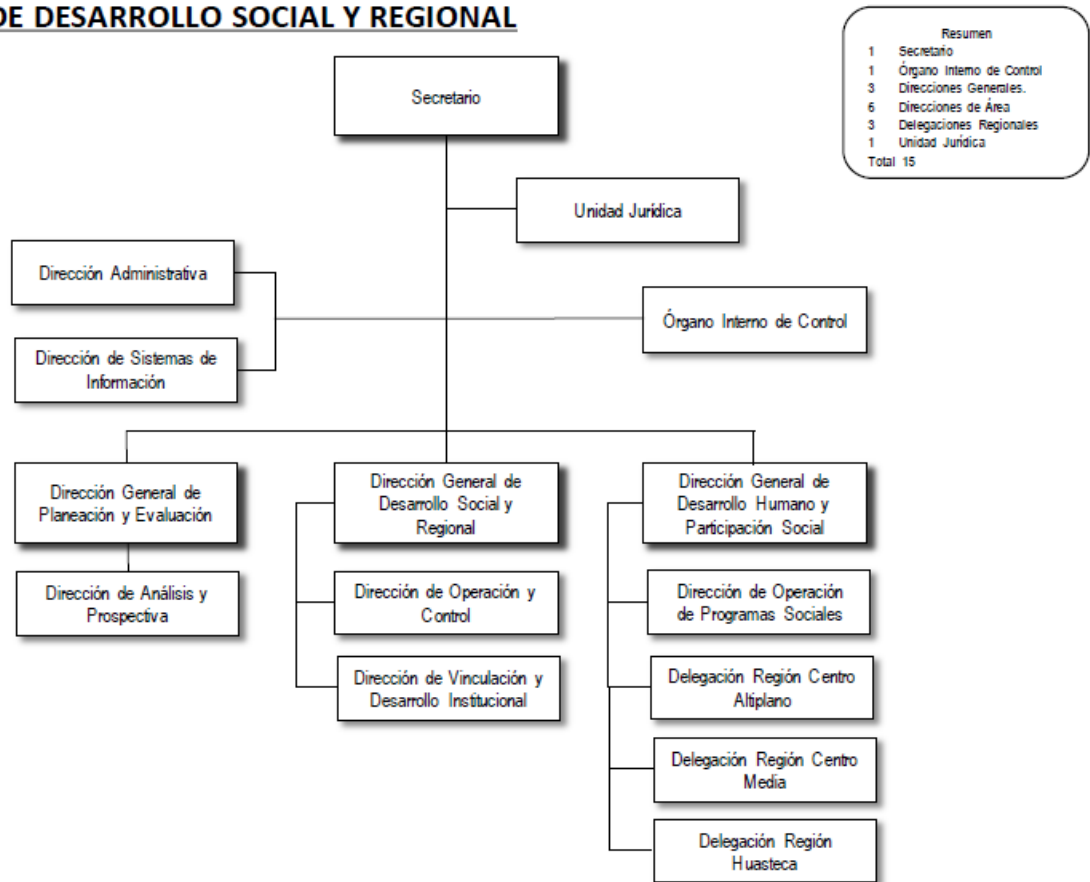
DE DESARROLLO SOCIAL Y REGIONAL

Resumen
1 Secretario
1 Órgano Interno de Control
3 Direcciones Generales.
6 Direcciones de Área
3 Delegaciones Regionales
1 Unidad Jurídica
Total 15

Secretario

Unidad Jurídica

Dirección Administrativa

Dirección de Sistemas de Información

Órgano Interno de Control

Dirección General de Planeación y Evaluación

Dirección de Análisis y Prospectiva

Dirección General de Desarrollo Social y Regional

Dirección de Operación y Control

Dirección de Vinculación y Desarrollo Institucional

Dirección General de Desarrollo Humano y Participación Social

Dirección de Operación de Programas Sociales

Delegación Región Centro Altiplano

Delegación Región Centro Media

Delegación Región Huasteca